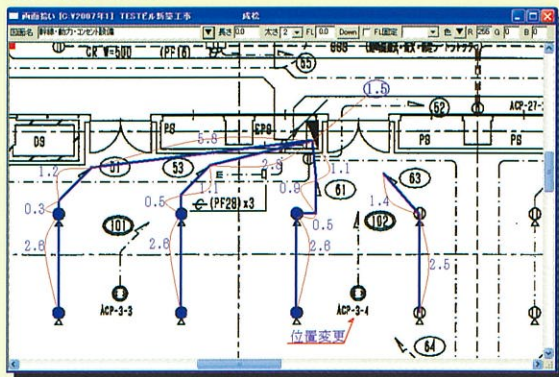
画面拾い [C:¥2007年1] TESTビル新築工事 成松

図面名 幹線・動力・コンセント設備 長さ 0.0 太さ 2 FL 0.0 Down FL固定 色 R 255 G 0 B 0

CR W=500 (PF16) 55 (1.5) 52 ACP-27-

DS PS EPS PS PS

5.8 1.2 61 53 2.8 1.1 61 63 1.1 1.4

0.3 0.5 1.1 0.8 0.5 (PF28)x3

101 2.6 2.8 0.5 102 2.5

ACP-3-3 ACP-3-4

位置変更

64